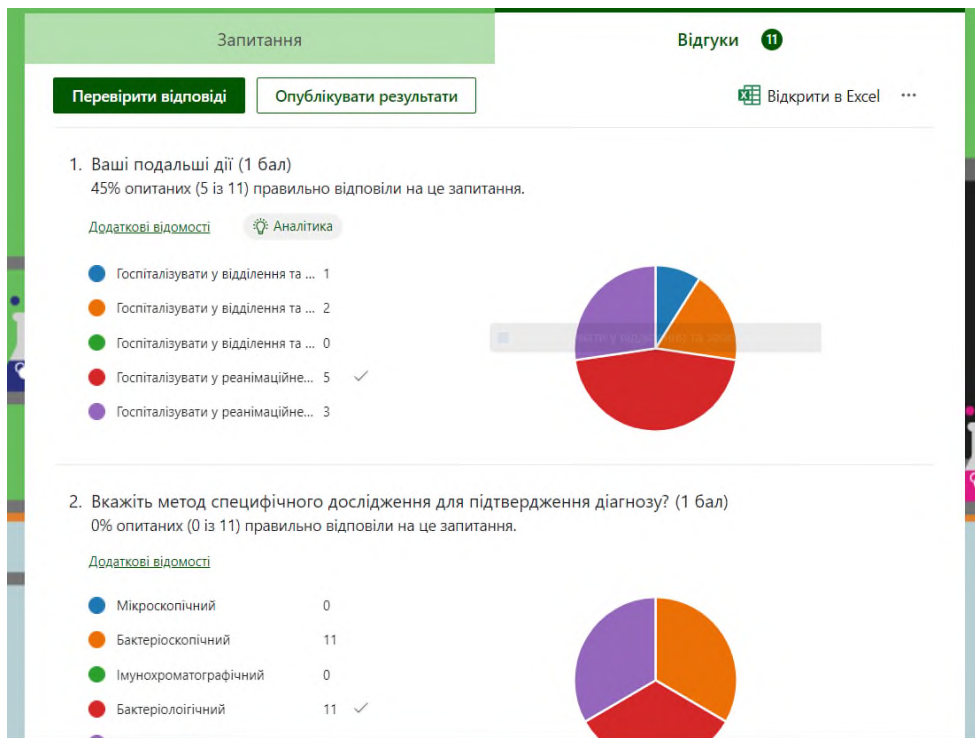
Запитання

Відгуки 11

Перевірити відповіді

Опублікувати результати

Відкрити в Excel ···

1. Ваші подальші дії (1 бал)
45% опитаних (5 із 11) правильно відповіли на це запитання.

Додаткові відомості

Аналітика

Госпіталізувати у відділення та ... 1
Госпіталізувати у відділення та ... 2
Госпіталізувати у відділення та ... 0
Госпіталізувати у реанімаційне... 5 ✓
Госпіталізувати у реанімаційне... 3

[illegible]

2. Вкажіть метод специфічного дослідження для підтвердження діагнозу? (1 бал)
0% опитаних (0 із 11) правильно відповіли на це запитання.

Додаткові відомості

Мікроскопічний 0
Бактеріоскопічний 11
Імунохроматографічний 0
Бактеріолоігічний 11 ✓